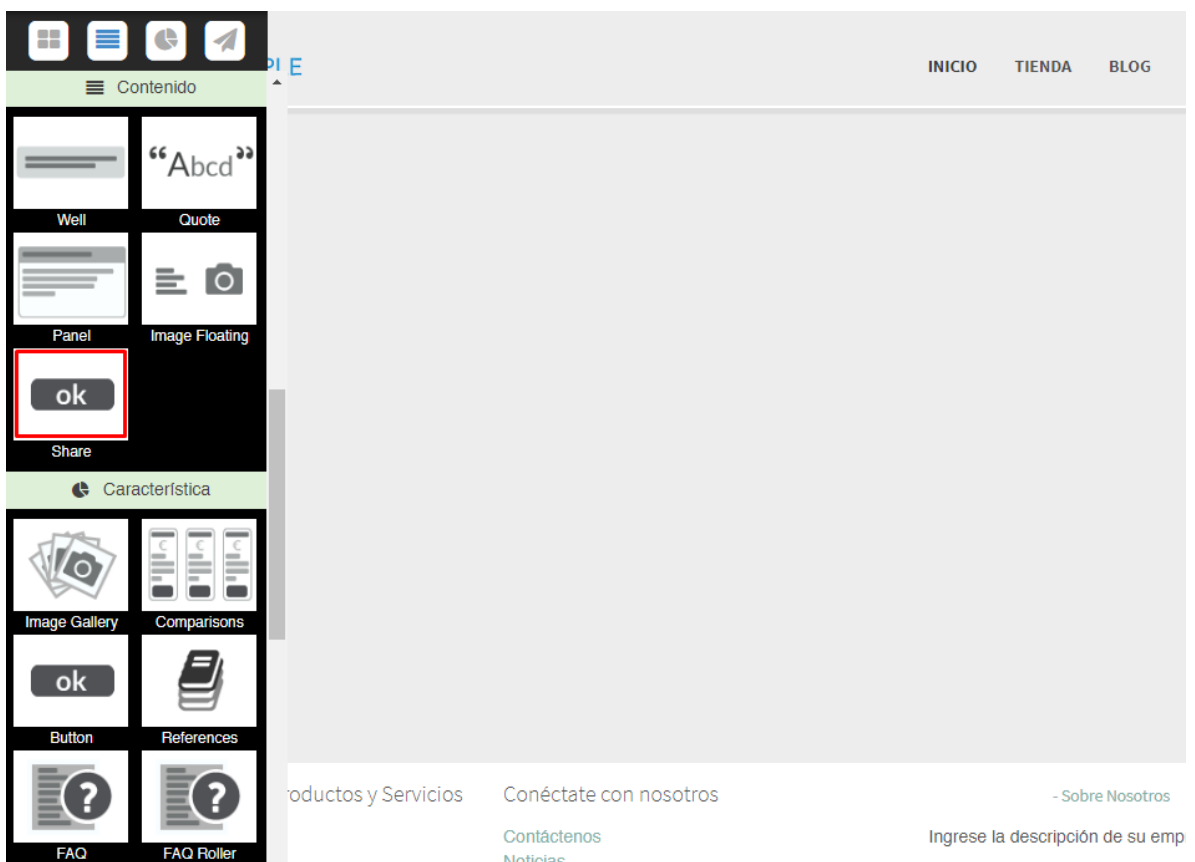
Contenido

PI E

INICIO TIENDA BLOG

“Abcd”

Well

Quote

Panel

Image Floating

ok

Share

Característica

Image Gallery

Comparisons

ok

Button

References

FAQ

FAQ Roller

roductos y Servicios

Conéctate con nosotros

Contáctenos

Noticias

- Sobre Nosotros

Ingrese la descripción de su emp